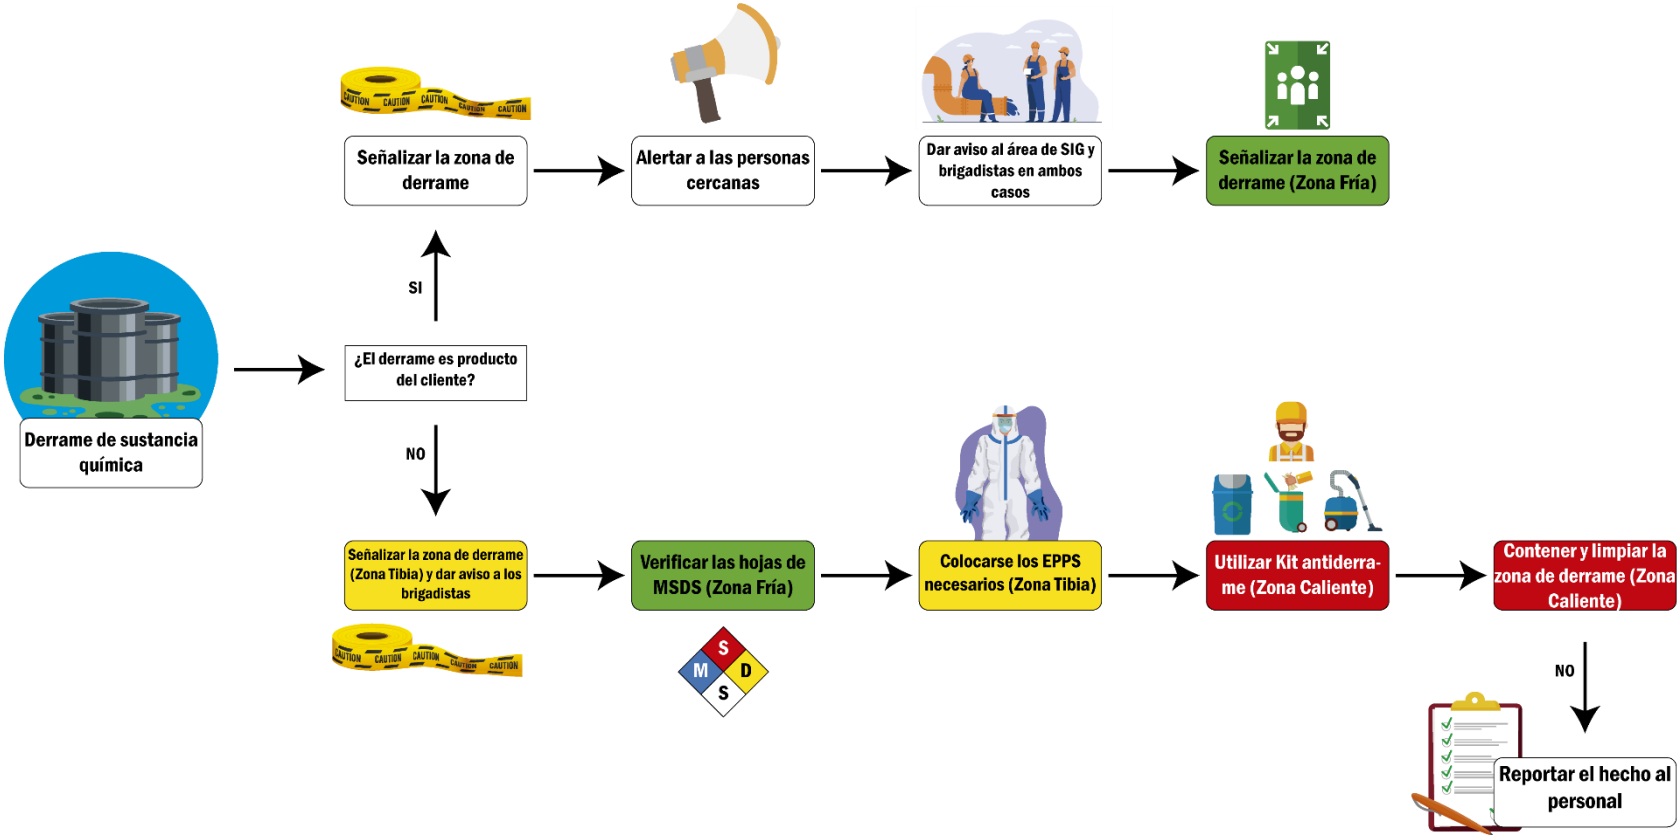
CAUTION CAUTION CAUTION CAUTION CAUTION

Señalizar la zona de derrame

Alertar a las personas cercanas

Dar aviso al área de SIG y brigadistas en ambos casos

Señalizar la zona de derrame (Zona Fría)

SI

Derrame de sustancia química

¿El derrame es producto del cliente?

NO

Señalizar la zona de derrame (Zona Tibia) y dar aviso a los brigadistas

CAUTION CAUTION CAUTION CAUTION CAUTION

Verificar las hojas de MSDS (Zona Fría)

M S D S

Colocarse los EPPS necesarios (Zona Tibia)

Utilizar Kit antiderrame (Zona Caliente)

Contener y limpiar la zona de derrame (Zona Caliente)

NO

Reportar el hecho al personal